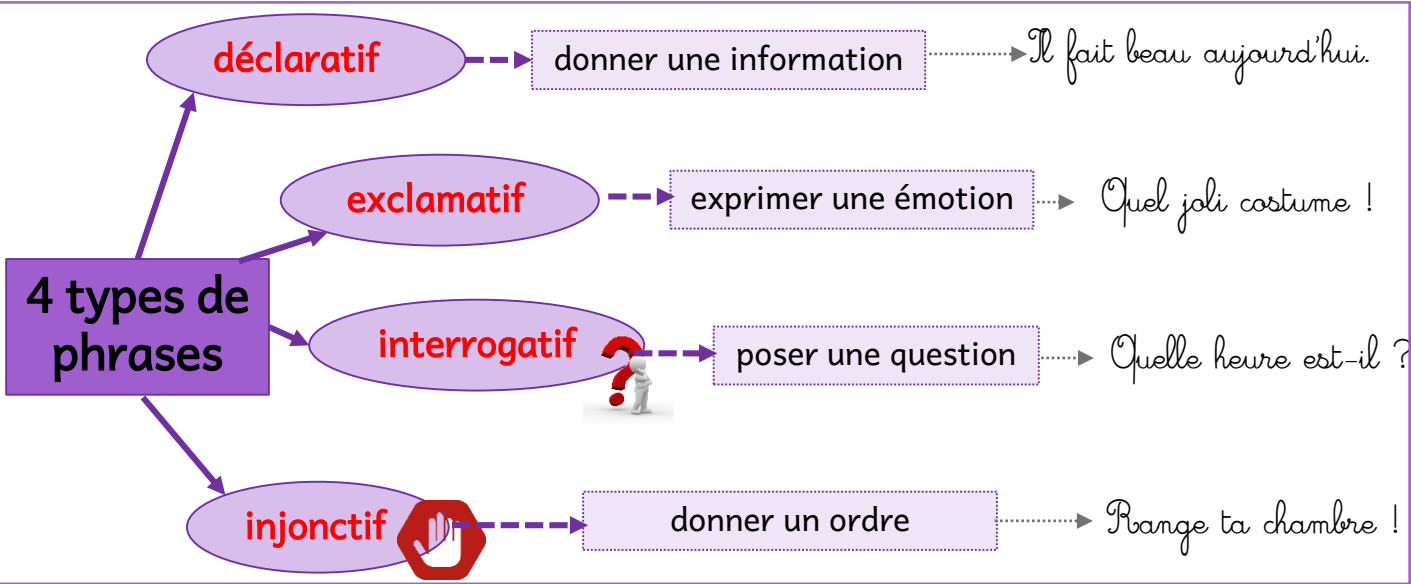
4 types de phrases

déclaratif
donner une information
Il fait beau aujourd'hui.

exclamatif
exprimer une émotion
Quel joli costume !

interrogatif
poser une question
Quelle heure est-il ?

injonctif
donner un ordre
Range ta chambre !